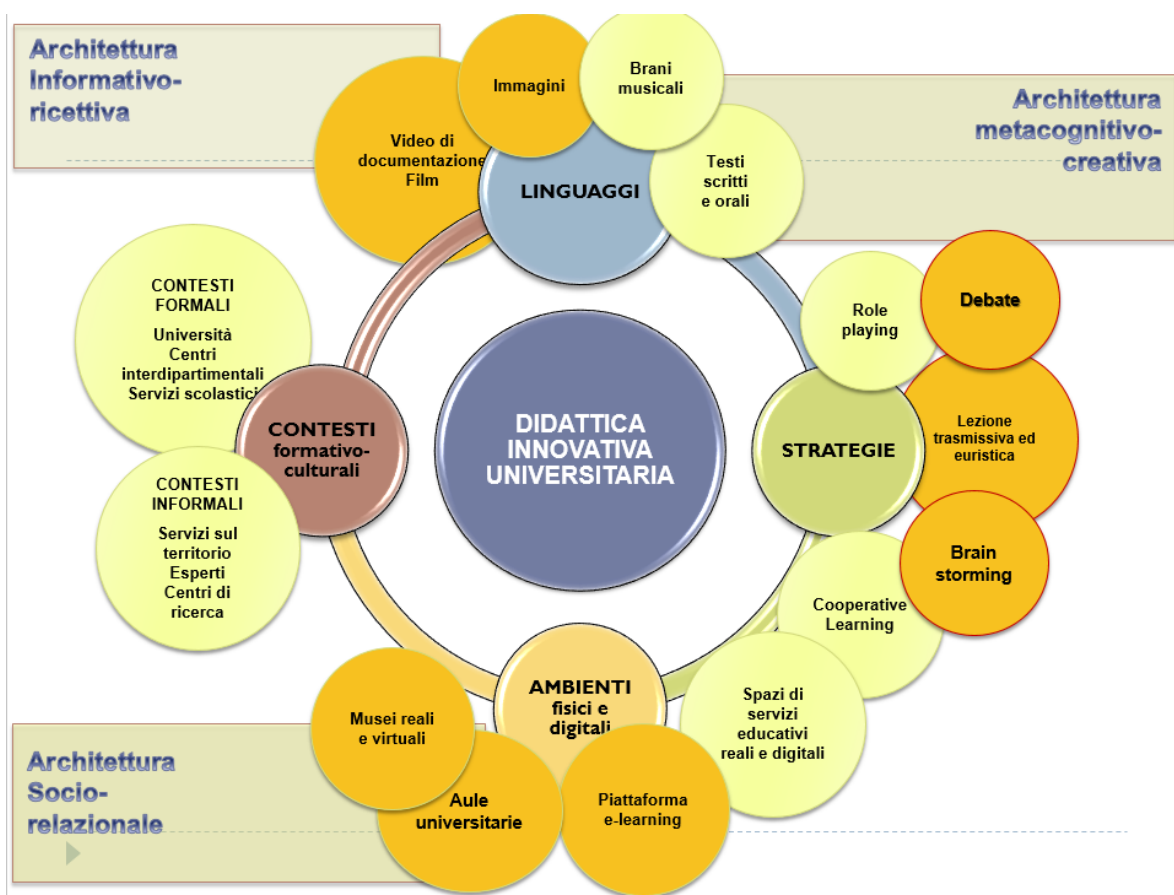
Architettura Informativo-ricettiva

Architettura metacognitivo-creativa

Immagini

Brani musicali

Video di documentazione Film

LINGUAGGI

Testi scritti e orali

Role playing

Debate

Lezione trasmissiva ed euristica

STRATEGIE

Brain storming

Cooperative Learning

CONTESTI FORMALI
Università
Centri interdipartimentali
Servizi scolastici

CONTESTI formativo-culturali

DIDATTICA INNOVATIVA UNIVERSITARIA

CONTESTI INFORMALI
Servizi sul territorio
Esperti
Centri di ricerca

AMBIENTI fisici e digitali

Spazi di servizi educativi reali e digitali

Musei reali e virtuali

Architettura Socio-relazionale

Aule universitarie

Piattaforma e-learning